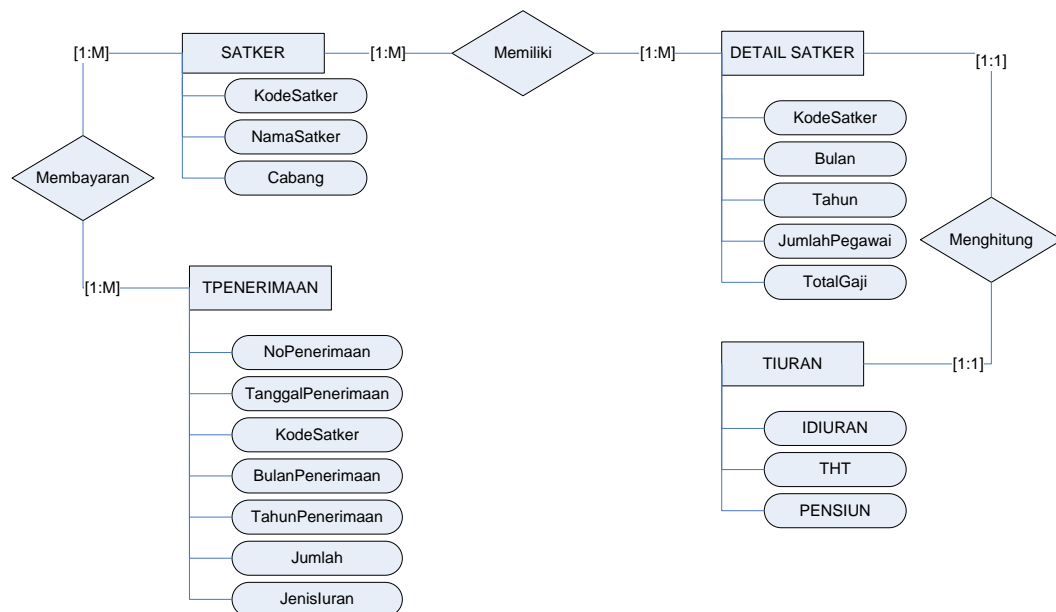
[1:M]

SATKER

[1:M]

Memiliki

[1:M]

DETAIL SATKER

[1:1]

KodeSatker

NamaSatker

Cabang

Membayaran

KodeSatker

Bulan

Tahun

JumlahPegawai

TotalGaji

Menghitung

[1:M]

TPENERIMAAN

NoPenerimaan

TanggalPenerimaan

KodeSatker

BulanPenerimaan

TahunPenerimaan

Jumlah

JenisIuran

TIURAN

[1:1]

IDIURAN

THT

PENSIUN